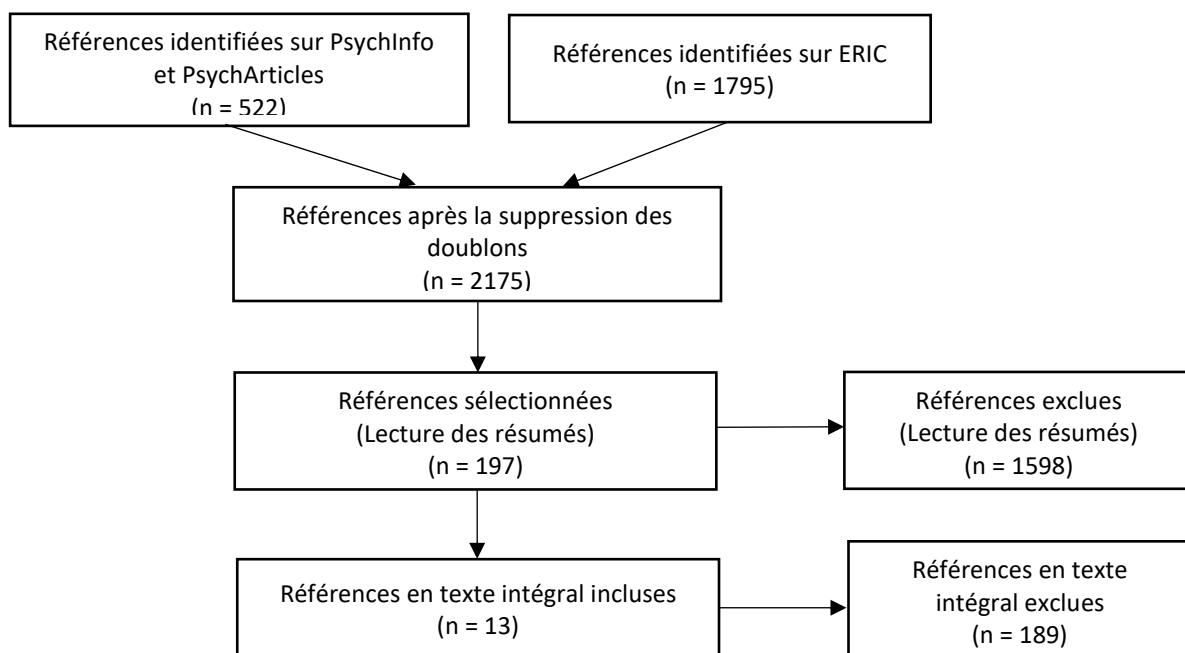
Références identifiées sur PsychInfo et PsychArticles
(n = 522)

Références identifiées sur ERIC
(n = 1795)

Références après la suppression des doublons
(n = 2175)

Références sélectionnées
(Lecture des résumés)
(n = 197)

Références exclues
(Lecture des résumés)
(n = 1598)

Références en texte intégral incluses
(n = 13)

Références en texte intégral exclues
(n = 189)